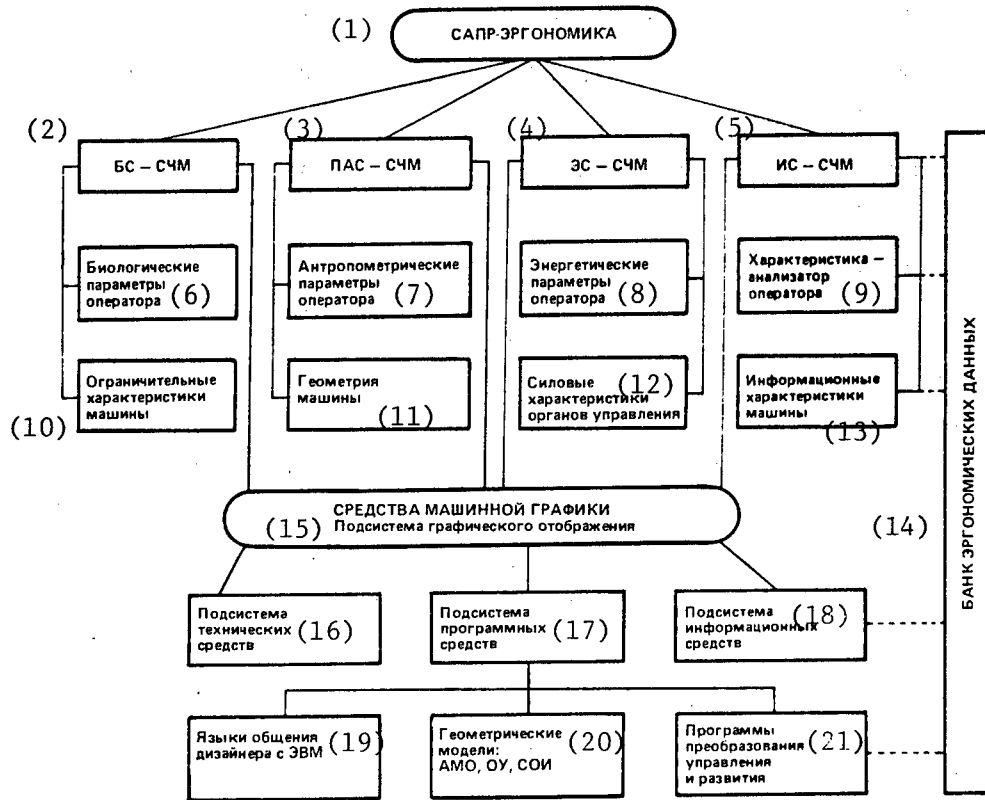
(1) САПР-ЭРГОНОМИКА

(2) БС – СЧМ

(3) ПАС – СЧМ

(4) ЭС – СЧМ

(5) ИС – СЧМ

Биологические параметры оператора (6)

Антропометрические параметры оператора (7)

Энергетические параметры оператора (8)

Характеристика – анализатор оператора (9)

Ограничительные характеристики машины (10)

Геометрия машины (11)

Силовые характеристики органов управления (12)

Информационные характеристики машины (13)

БАНК ЭРГОНОМИЧЕСКИХ ДАННЫХ (14)

СРЕДСТВА МАШИННОЙ ГРАФИКИ
(15) Подсистема графического отображения

Подсистема технических средств (16)

Подсистема программных средств (17)

Подсистема информационных средств (18)

Языки общения дизайнера с ЭВМ (19)

Геометрические модели: АМО, ОУ, СОИ (20)

Программы преобразования управления и развития (21)